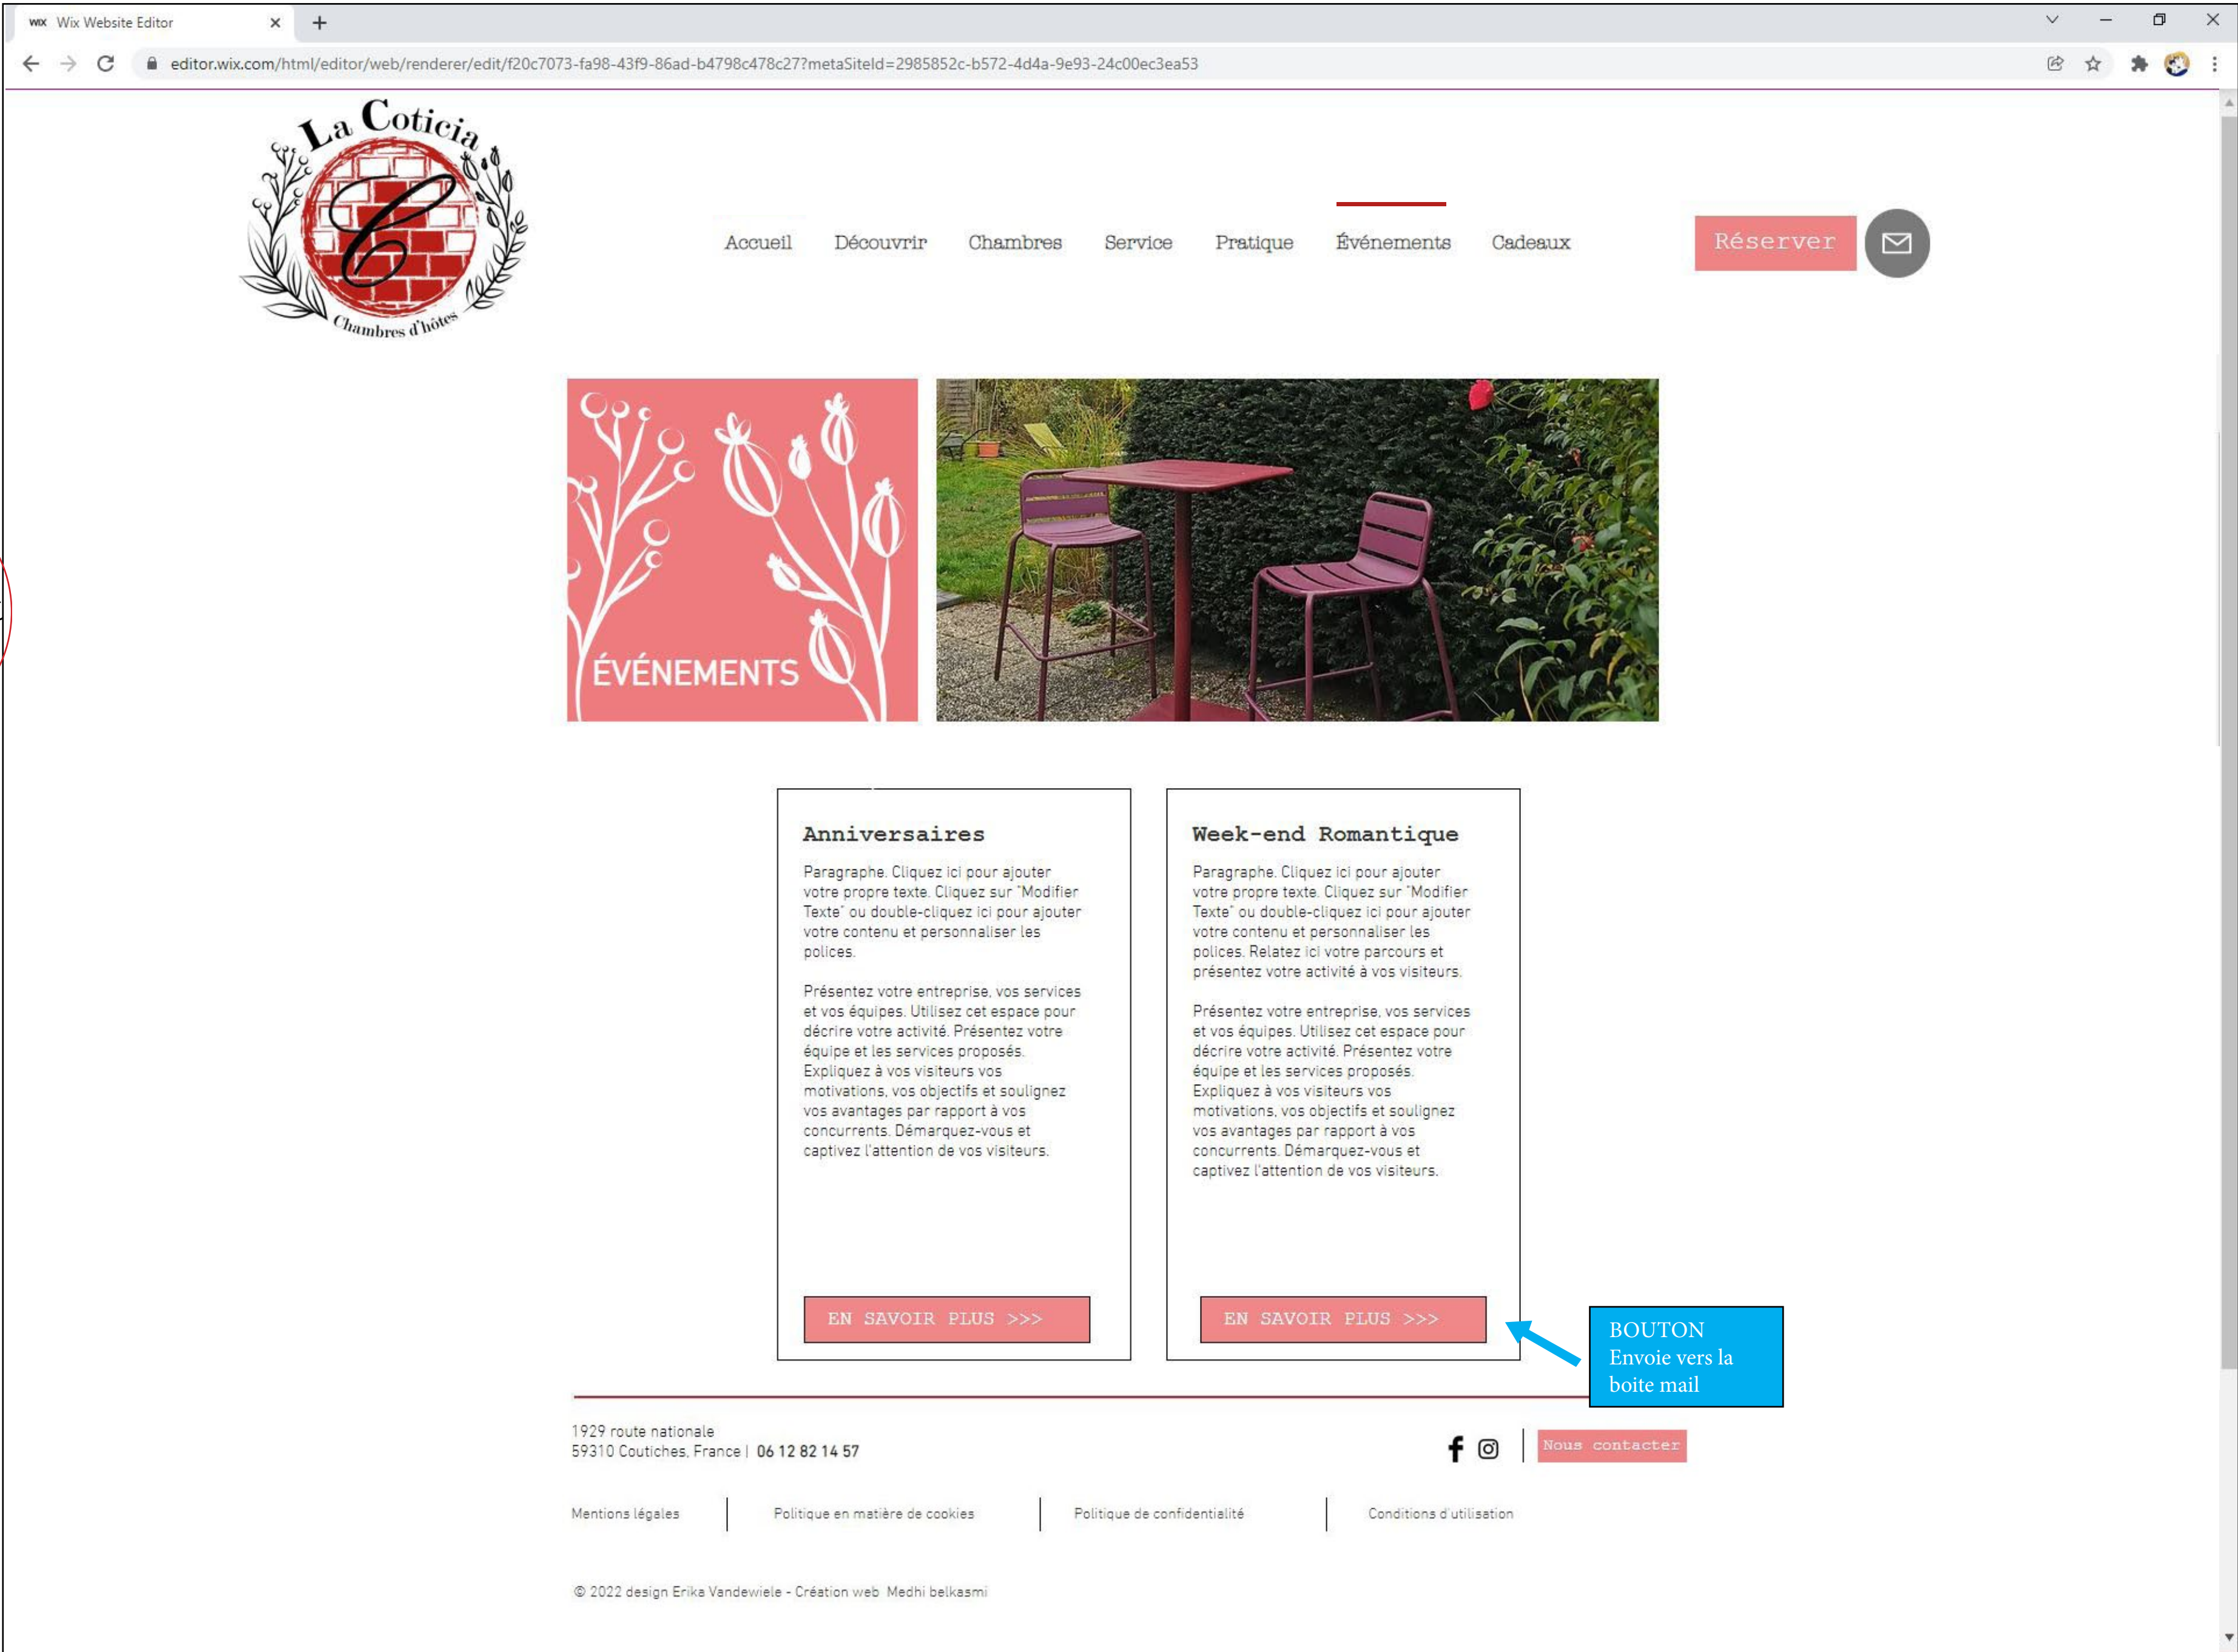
Wix Website Editor

editor.wix.com/html/editor/web/renderer/edit/f20c7073-fa98-43f9-86ad-b4798c478c27?metaSiteId=2985852c-b572-4d4a-9e93-24c00ec3ea53

La Coticia
C
Chambres d'hôtes

Accueil Découvrir Chambres Service Pratique Événements Cadeaux

Réserver

ÉVÉNEMENTS

Anniversaires

Paragraphe. Cliquez ici pour ajouter votre propre texte. Cliquez sur "Modifier Texte" ou double-cliquez ici pour ajouter votre contenu et personnaliser les polices.

Présentez votre entreprise, vos services et vos équipes. Utilisez cet espace pour décrire votre activité. Présentez votre équipe et les services proposés. Expliquez à vos visiteurs vos motivations, vos objectifs et soulignez vos avantages par rapport à vos concurrents. Démarquez-vous et captivez l'attention de vos visiteurs.

EN SAVOIR PLUS >>>

Week-end Romantique

Paragraphe. Cliquez ici pour ajouter votre propre texte. Cliquez sur "Modifier Texte" ou double-cliquez ici pour ajouter votre contenu et personnaliser les polices. Relatez ici votre parcours et présentez votre activité à vos visiteurs.

Présentez votre entreprise, vos services et vos équipes. Utilisez cet espace pour décrire votre activité. Présentez votre équipe et les services proposés. Expliquez à vos visiteurs vos motivations, vos objectifs et soulignez vos avantages par rapport à vos concurrents. Démarquez-vous et captivez l'attention de vos visiteurs.

EN SAVOIR PLUS >>>

BOUTON
Envoie vers la boite mail

1929 route nationale
59310 Coutiches, France | 06 12 82 14 57

Nous contacter

Mentions légales | Politique en matière de cookies | Politique de confidentialité | Conditions d'utilisation

© 2022 design Erika Vandewiele - Création web Medhi belkasmi